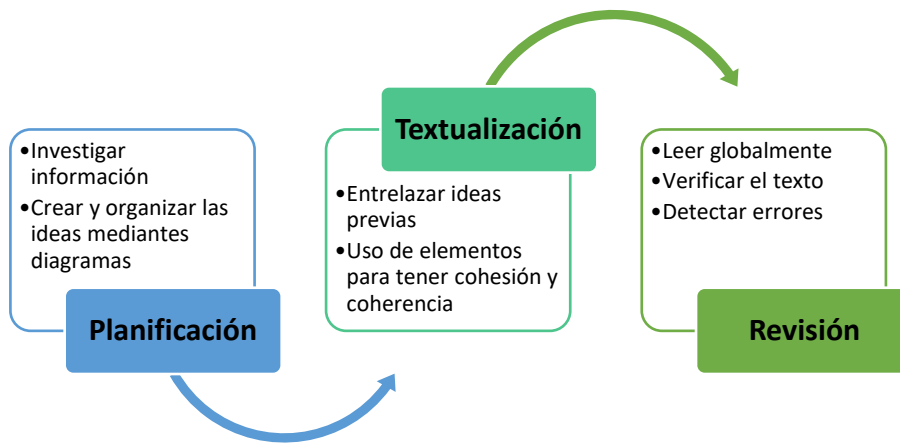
•Investigar información
•Crear y organizar las ideas mediantes diagramas

Planificación

Textualización

•Entrelazar ideas previas
•Uso de elementos para tener cohesión y coherencia

•Leer globalmente
•Verificar el texto
•Detectar errores

Revisión